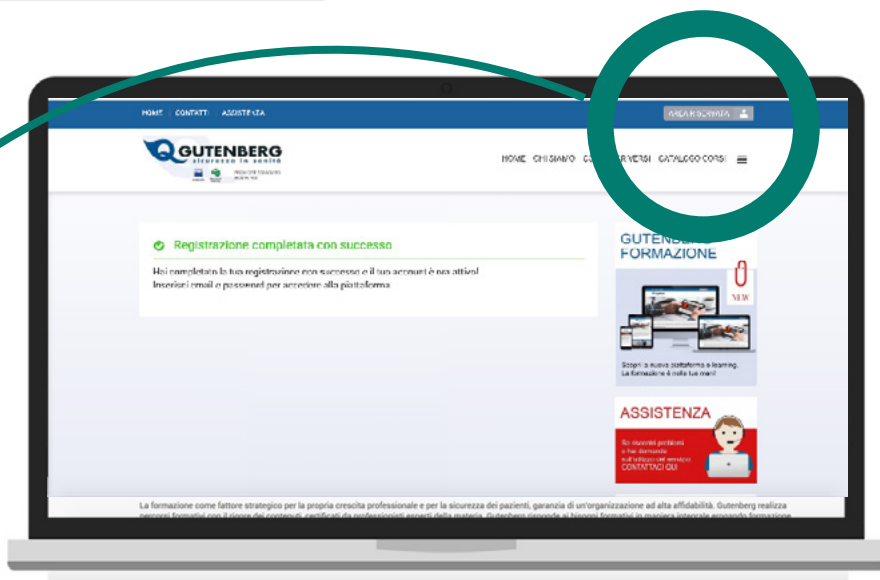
HOME | CONTATTI | ASSISTENZA

AREA RISERVATA

GUTENBERG
sicurezza in sanità

HOME CHI SIAMO CO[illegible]RSI CATALOGO CORSI

Registrazione completata con successo

Hai completato la tua registrazione con successo e il tuo account è ora attivo!
Inserisci email e password per accedere alla piattaforma

GUTENBERG FORMAZIONE

NEW

Scopri la nuova piattaforma e-learning.
La formazione è nelle tue mani!

ASSISTENZA

Se riscontri problemi o hai domande sull'utilizzo del servizio
CONTATTACI QUI

La formazione come fattore strategico per la propria crescita professionale e per la sicurezza dei pazienti, garanzia di un'organizzazione ad alta affidabilità. Gutenberg realizza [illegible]